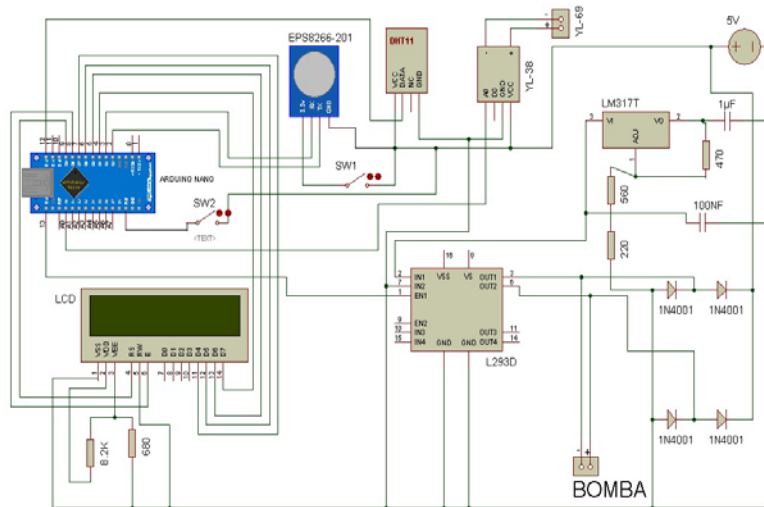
EPS8266-201

DHT11

VCC DATA NC GND

YL-69

YL-38

A0 D0 GND VCC

5V

LM317T

VI VO ADJ

1µF

470

560

100NF

220

ARDUINO NANO

SW1

SW2

<TEXT>

LCD

VSS VDD VEE RS RW E D0 D1 D2 D3 D4 D5 D6 D7

8.2K

680

IN1 IN2 EN1 EN2 IN3 IN4 VSS VS OUT1 OUT2 OUT3 OUT4 GND GND

L293D

1N4001

1N4001

1N4001

1N4001

BOMBA